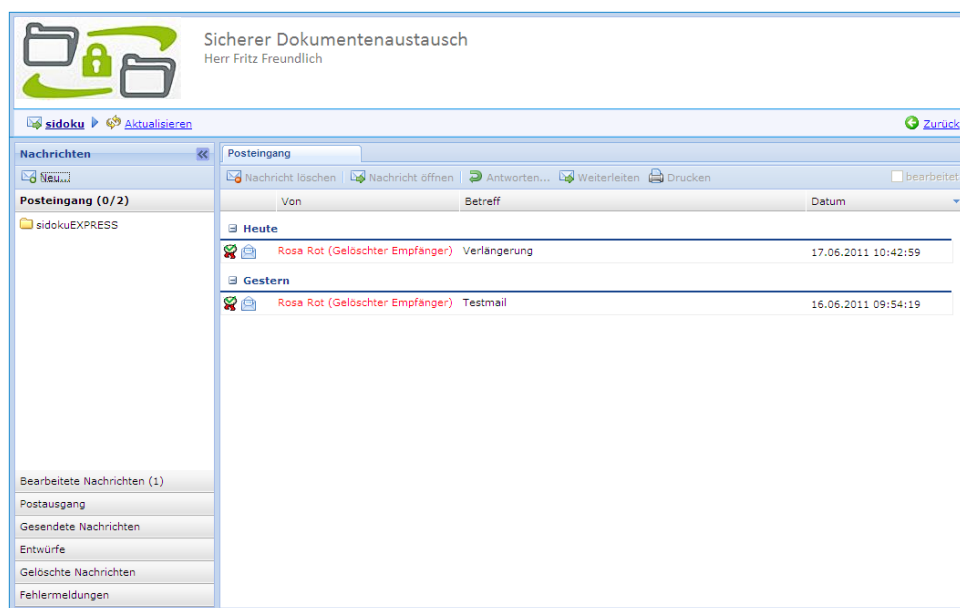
Sicherer Dokumentenaustausch
Herr Fritz Freundlich

sidoku Aktualisieren

Zurück

Nachrichten

Neu...

Posteingang (0/2)

sidokuEXPRESS

Bearbeitete Nachrichten (1)
Postausgang
Gesendete Nachrichten
Entwürfe
Gelöschte Nachrichten
Fehlermeldungen

Posteingang

Nachricht löschen | Nachricht öffnen | Antworten... | Weiterleiten | Drucken | bearbeitet

| Von | Betreff | Datum |
|---|---|---|
| Heute | | |
| Rosa Rot (Gelöschter Empfänger) | Verlängerung | 17.06.2011 10:42:59 |
| Gestern | | |
| Rosa Rot (Gelöschter Empfänger) | Testmail | 16.06.2011 09:54:19 |